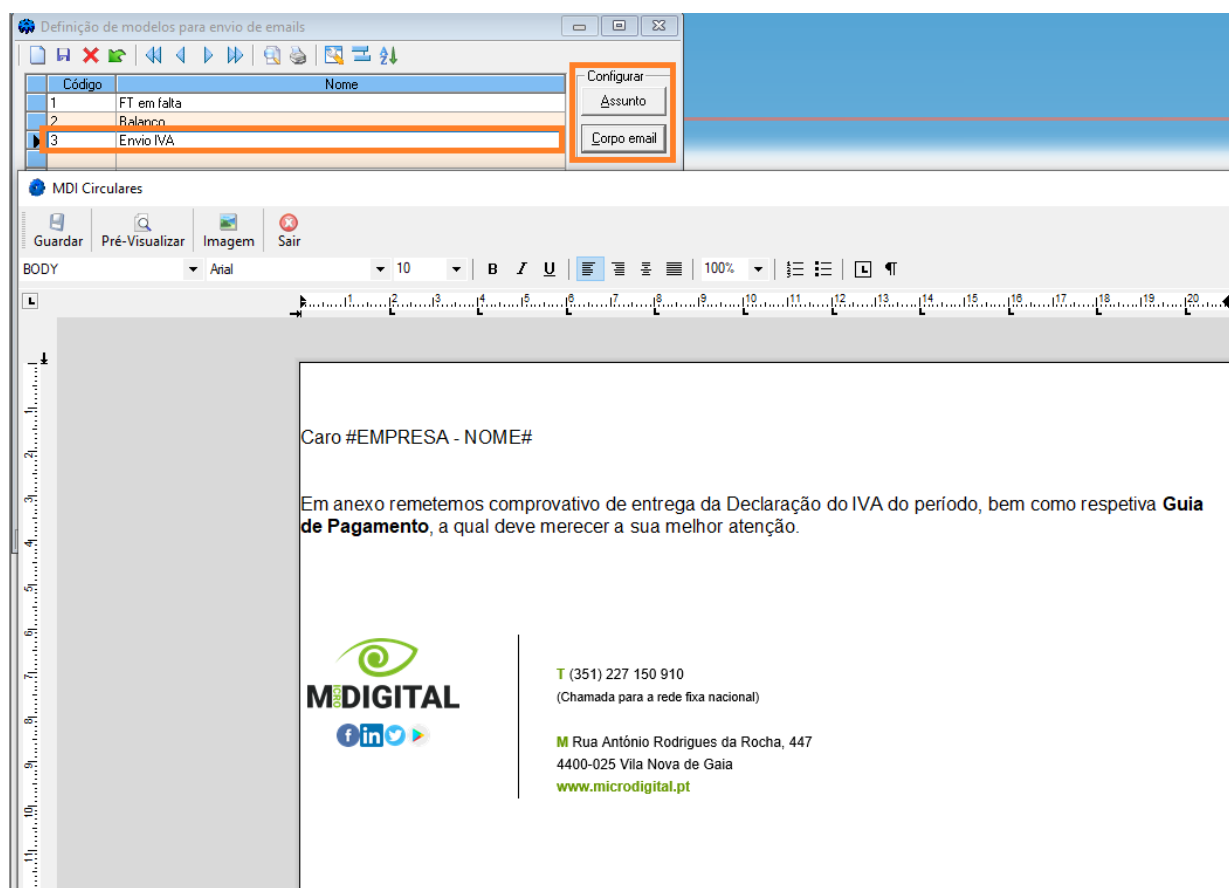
Definição de modelos para envio de emails

| Código | Nome |
|---|---|
| 1 | FT em falta |
| 2 | Balanço |
| 3 | Envio IVA |

Configurar
Assunto
Corpo email

MDI Circulares

Guardar Pré-Visualizar Imagem Sair

BODY Arial 10 B I U 100%

Caro #EMPRESA - NOME#

Em anexo remetemos comprovativo de entrega da Declaração do IVA do período, bem como respetiva **Guia de Pagamento**, a qual deve merecer a sua melhor atenção.

MDIGITAL

T (351) 227 150 910
(Chamada para a rede fixa nacional)

M Rua António Rodrigues da Rocha, 447
4400-025 Vila Nova de Gaia
www.microdigital.pt